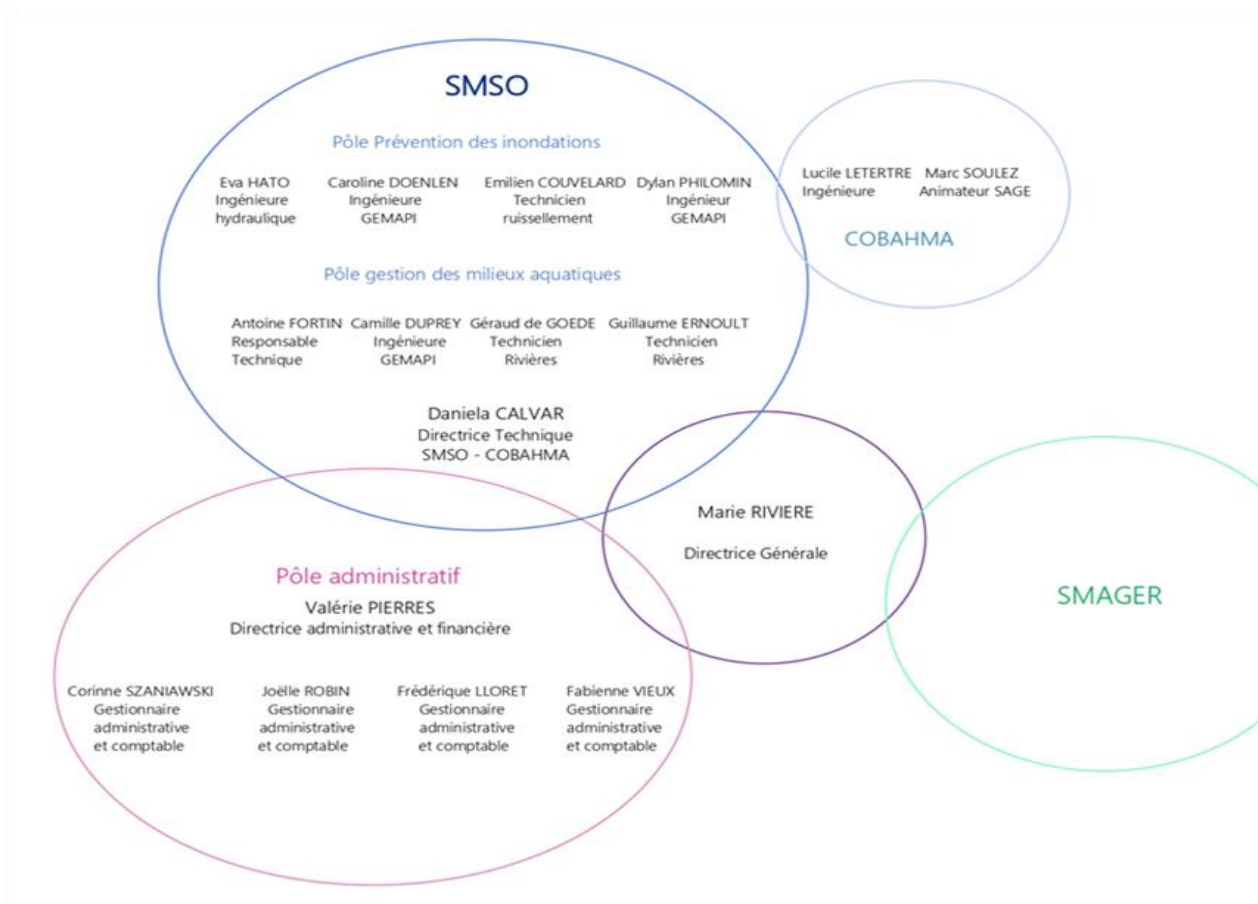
SMSO

Pôle Prévention des inondations

Eva HATO
Ingénieure
hydraulique

Caroline DOENLEN
Ingénieure
GEMAPI

Emilien COUVELARD
Technicien
ruissellement

Dylan PHILOMIN
Ingénieur
GEMAPI

Pôle gestion des milieux aquatiques

Antoine FORTIN
Responsable
Technique

Camille DUPREY
Ingénieure
GEMAPI

Géraud de GOEDE
Technicien
Rivières

Guillaume ERNOULT
Technicien
Rivières

Daniela CALVAR
Directrice Technique
SMSO - COBAHMA

Lucile LETERTRE
Ingénieure

Marc SOULEZ
Animateur SAGE

COBAHMA

Marie RIVIERE
Directrice Générale

SMAGER

Pôle administratif
Valérie PIERRES
Directrice administrative et financière

Corinne SZANIAWSKI
Gestionnaire
administrative
et comptable

Joëlle ROBIN
Gestionnaire
administrative
et comptable

Frédérique LLORET
Gestionnaire
administrative
et comptable

Fabienne VIEUX
Gestionnaire
administrative
et comptable